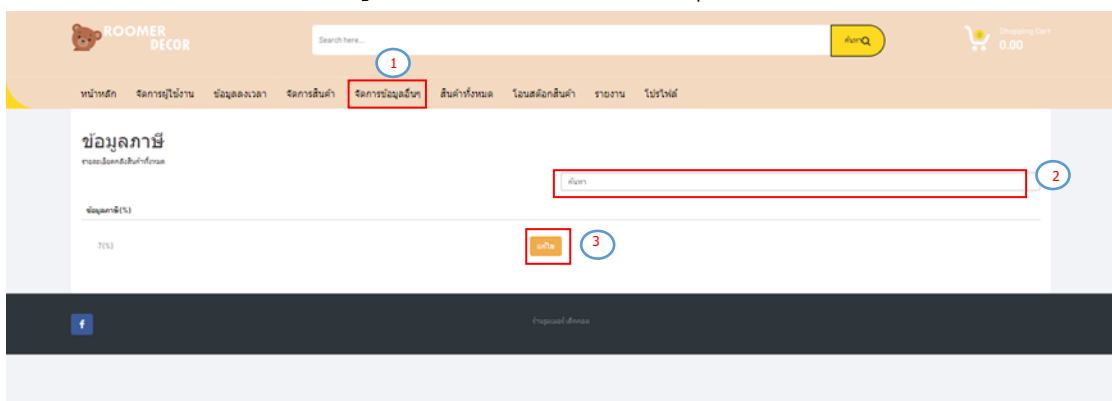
ROOMER DECOR

Search here...

ค้นหา

Shopping Cart
0.00

1

หน้าหลัก จัดการผู้ใช้งาน ข้อมูลลงเวลา จัดการสินค้า จัดการข้อมูลอื่นๆ สินค้าทั้งหมด โอนสต๊อกสินค้า รายงาน โปรไฟล์

ข้อมูลภาษี
รายละเอียดคลังสินค้าทั้งหมด

2

ค้นหา

ข้อมูลภาษี(%)

7(%)

แก้ไข

3

f

ร้านรูมเมอร์ เด็คคอร์